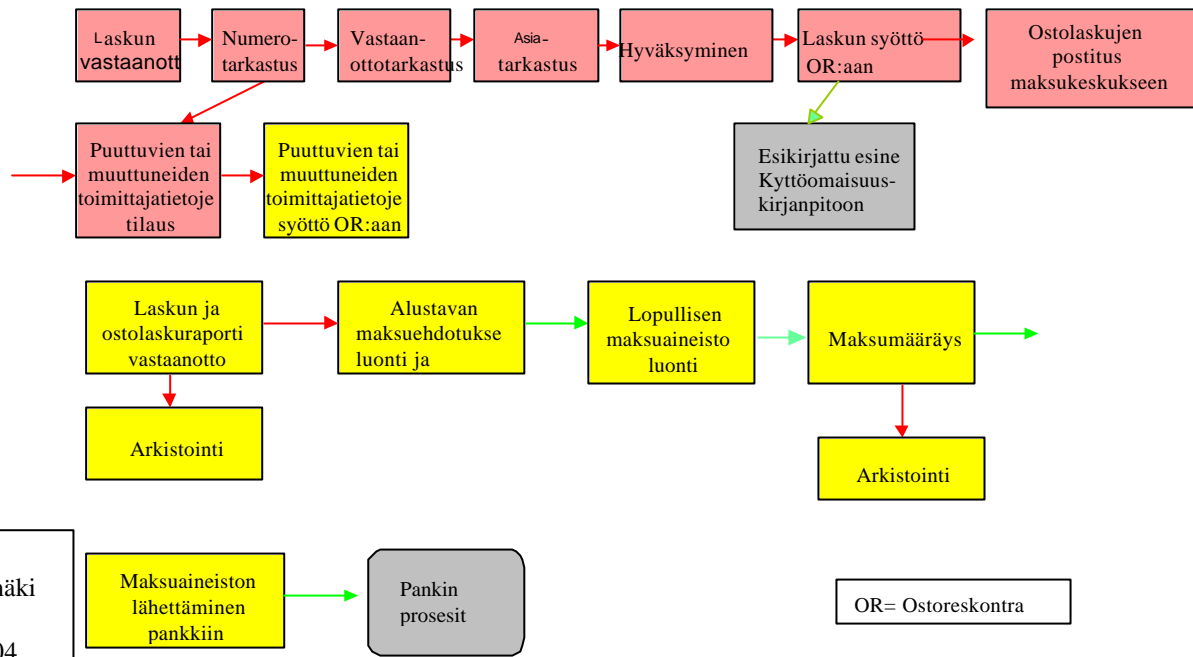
Laskun vastaanott

Numero-tarkastus

Vastaan-ottotarkastus

Asia-tarkastus

Hyväksyminen

Laskun syöttö OR:aan

Ostolaskujen postitus maksukeskukseen

Puuttuvien tai muuttuneiden toimittajatietoje tilaus

Puuttuvien tai muuttuneiden toimittajatietoje syöttö OR:aan

Esikirjattu esine Kyttöomaisuus-kirjanpitoon

Laskun ja ostolaskuraporti vastaanotto

Alustavan maksuehdotukse luonti ja

Lopullisen maksuaineisto luonti

Maksumääräys

Arkistointi

Arkistointi

näki

04

Maksuaineiston lähettäminen pankkiin

Pankin prosesit

OR= Ostoreskontra